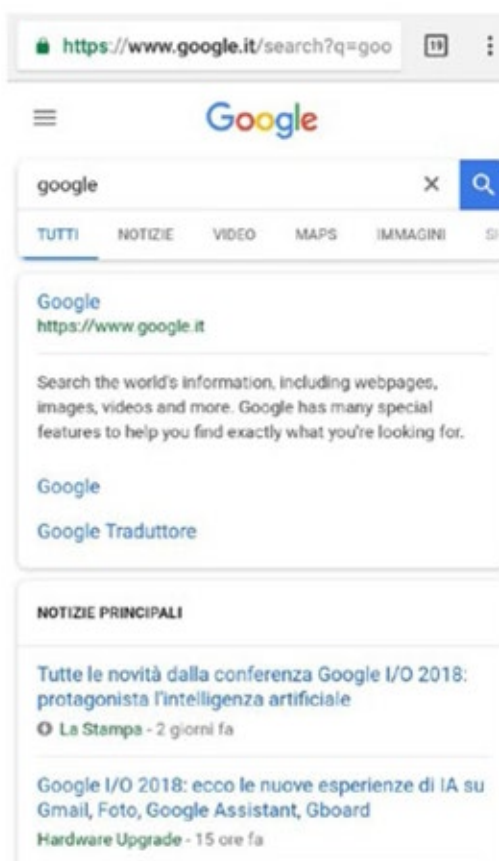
https://www.google.it/search?q=goo

19

Google

google

TUTTI NOTIZIE VIDEO MAPS IMMAGINI S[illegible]

Google
https://www.google.it

Search the world's information, including webpages, images, videos and more. Google has many special features to help you find exactly what you're looking for.

Google

Google Traduttore

NOTIZIE PRINCIPALI

Tutte le novità dalla conferenza Google I/O 2018: protagonista l'intelligenza artificiale
La Stampa - 2 giorni fa

Google I/O 2018: ecco le nuove esperienze di IA su Gmail, Foto, Google Assistant, Gboard
Hardware Upgrade - 15 ore fa